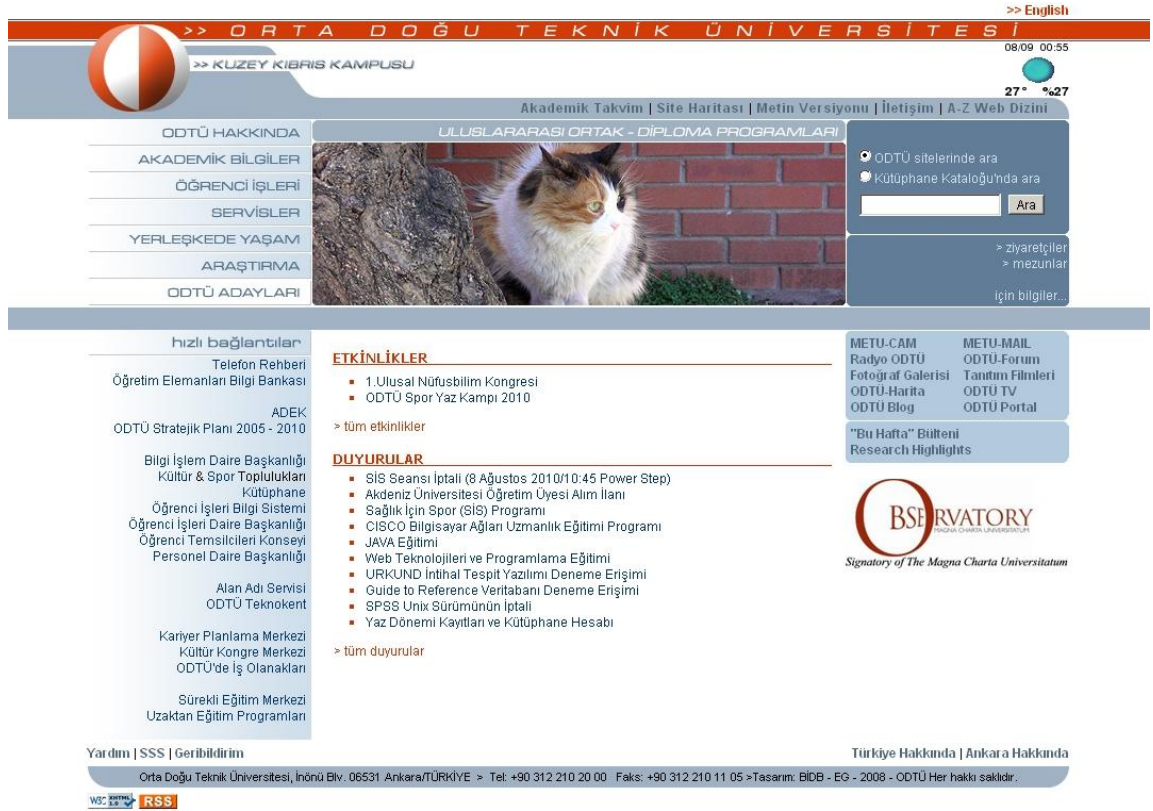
>> English

>> ORTA DOĞU TEKNİK ÜNİVERSİTESİ

>> KUZEY KIBRIS KAMPUSU

08/09 00:55

27° %27

Akademik Takvim | Site Haritası | Metin Versiyonu | İletişim | A-Z Web Dizini

ODTÜ HAKKINDA
AKADEMİK BİLGİLER
ÖĞRENCİ İŞLERİ
SERVİSLER
YERLEŞKEDE YAŞAM
ARAŞTIRMA
ODTÜ ADAYLARI

ULUSLARARASI ORTAK - DİPLOMA PROGRAMLARI

ODTÜ sitelerinde ara
Kütüphane Kataloğu'nda ara
Ara

> ziyaretçiler
> mezunlar
için bilgiler...

hızlı bağlantılar
Telefon Rehberi
Öğretim Elemanları Bilgi Bankası

ADEK
ODTÜ Stratejik Planı 2005 - 2010

Bilgi İşlem Daire Başkanlığı
Kültür & Spor Toplulukları
Kütüphane
Öğrenci İşleri Bilgi Sistemi
Öğrenci İşleri Daire Başkanlığı
Öğrenci Temsilcileri Konseyi
Personel Daire Başkanlığı

Alan Adı Servisi
ODTÜ Teknokent

Kariyer Planlama Merkezi
Kültür Kongre Merkezi
ODTÜ'de İş Olanakları

Sürekli Eğitim Merkezi
Uzaktan Eğitim Programları

ETKİNLİKLER
- 1.Ulusal Nüfusbilim Kongresi
- ODTÜ Spor Yaz Kampı 2010

> tüm etkinlikler

DUYURULAR
- SİS Seansı İptali (8 Ağustos 2010/10:45 Power Step)
- Akdeniz Üniversitesi Öğretim Üyesi Alım İlanı
- Sağlık İçin Spor (SİS) Programı
- CISCO Bilgisayar Ağları Uzmanlık Eğitimi Programı
- JAVA Eğitimi
- Web Teknolojileri ve Programlama Eğitimi
- URKUND İntihal Tespit Yazılımı Deneme Erişimi
- Guide to Reference Veritabanı Deneme Erişimi
- SPSS Unix Sürümünün İptali
- Yaz Dönemi Kayıtları ve Kütüphane Hesabı

> tüm duyurular

METU-CAM
Radyo ODTÜ
Fotoğraf Galerisi
ODTÜ-Harita
ODTÜ Blog
METU-MAIL
ODTÜ-Forum
Tanıtım Filmleri
ODTÜ TV
ODTÜ Portal

"Bu Hafta" Bülteni
Research Highlights

OBSERVATORY
MAGNA CHARTA UNIVERSITATUM
Signatory of The Magna Charta Universitatum

Yardım | SSS | Geribildirim

Türkiye Hakkında | Ankara Hakkında

Orta Doğu Teknik Üniversitesi, İnönü Blv. 06531 Ankara/TÜRKİYE > Tel: +90 312 210 20 00 Faks: +90 312 210 11 05 >Tasarım: BİDB - EG - 2008 - ODTÜ Her hakkı saklıdır.

W3C XHTML 1.0 RSS